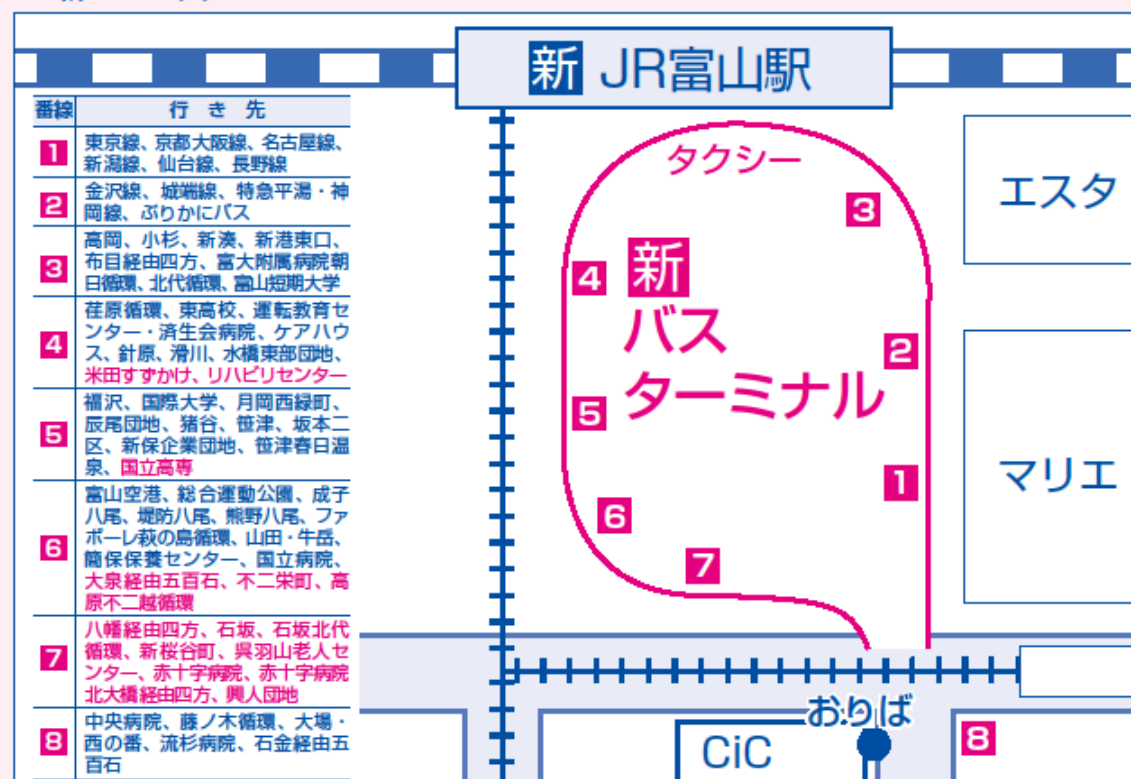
新 JR富山駅

| 番線 | 行き先 |
|---|---|
| 1 | 東京線、京都大阪線、名古屋線、新潟線、仙台線、長野線 |
| 2 | 金沢線、城端線、特急平湯・神岡線、ぶりかにバス |
| 3 | 高岡、小杉、新湊、新港東口、布目経由四方、富大附属病院朝日循環、北代循環、富山短期大学 |
| 4 | 荏原循環、東高校、運転教育センター・済生会病院、ケアハウス、針原、滑川、水橋東部団地、米田すずかけ、リハビリセンター |
| 5 | 福沢、国際大学、月岡西緑町、辰尾団地、猪谷、笹津、坂本二区、新保企業団地、笹津春日温泉、国立高専 |
| 6 | 富山空港、総合運動公園、成子八尾、堤防八尾、熊野八尾、ファボーレ萩の島循環、山田・牛岳、簡保保養センター、国立病院、大泉経由五百石、不二栄町、高原不二越循環 |
| 7 | 八幡経由四方、石坂、石坂北代循環、新桜谷町、呉羽山老人センター、赤十字病院、赤十字病院北大橋経由四方、興人団地 |
| 8 | 中央病院、藤ノ木循環、大場・西の番、流杉病院、石金経由五百石 |

タクシー

3

4

新
バス
ターミナル

2

5

1

6

7

エスタ

マリエ

おりば

CiC

8